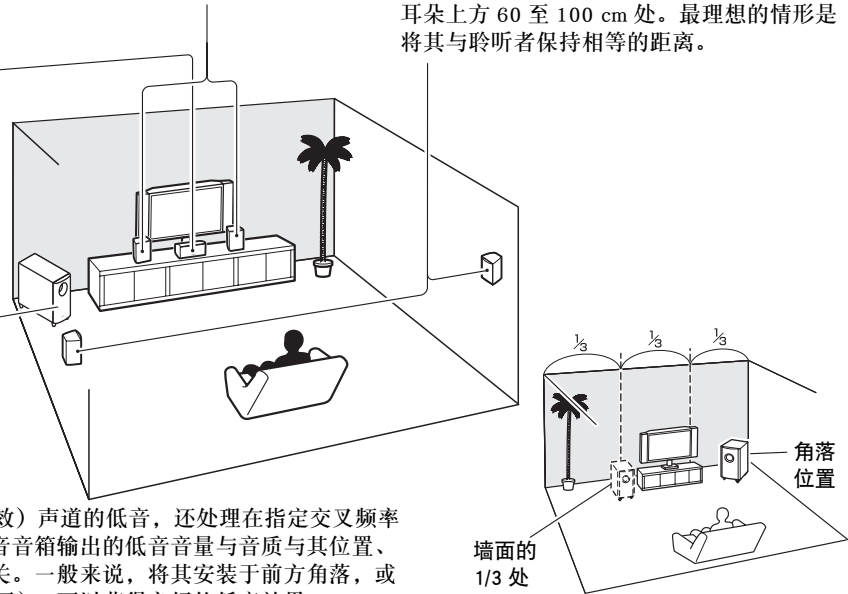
耳朵上方 60 至 100 cm 处。最理想的情形是将其与聆听者保持相等的距离。

$\frac{1}{3}$ $\frac{1}{3}$ $\frac{1}{3}$

角落位置

墙面的 1/3 处

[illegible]效）声道的低音，还处理在指定交叉频率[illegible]音音箱输出的低音音量与音质与其位置、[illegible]关。一般来说，将其安装于前方角落，或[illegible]